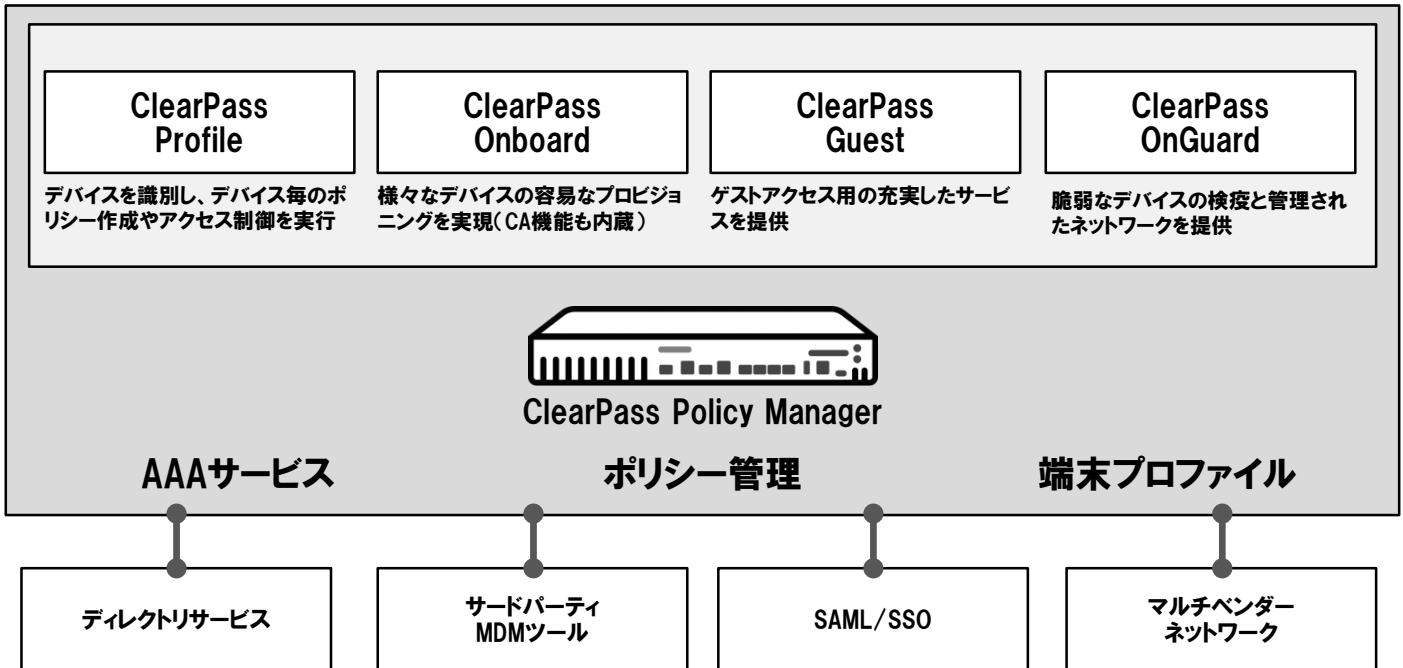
ClearPass Profile

デバイスを識別し、デバイス毎のポリシー作成やアクセス制御を実行

ClearPass Onboard

様々なデバイスの容易なプロビジョニングを実現（CA機能も内蔵）

ClearPass Guest

ゲストアクセス用の充実したサービスを提供

ClearPass OnGuard

脆弱なデバイスの検疫と管理されたネットワークを提供

ClearPass Policy Manager

AAAサービス

ポリシー管理

端末プロファイル

ディレクトリサービス

サードパーティ MDMツール

SAML/SSO

マルチベンダー ネットワーク